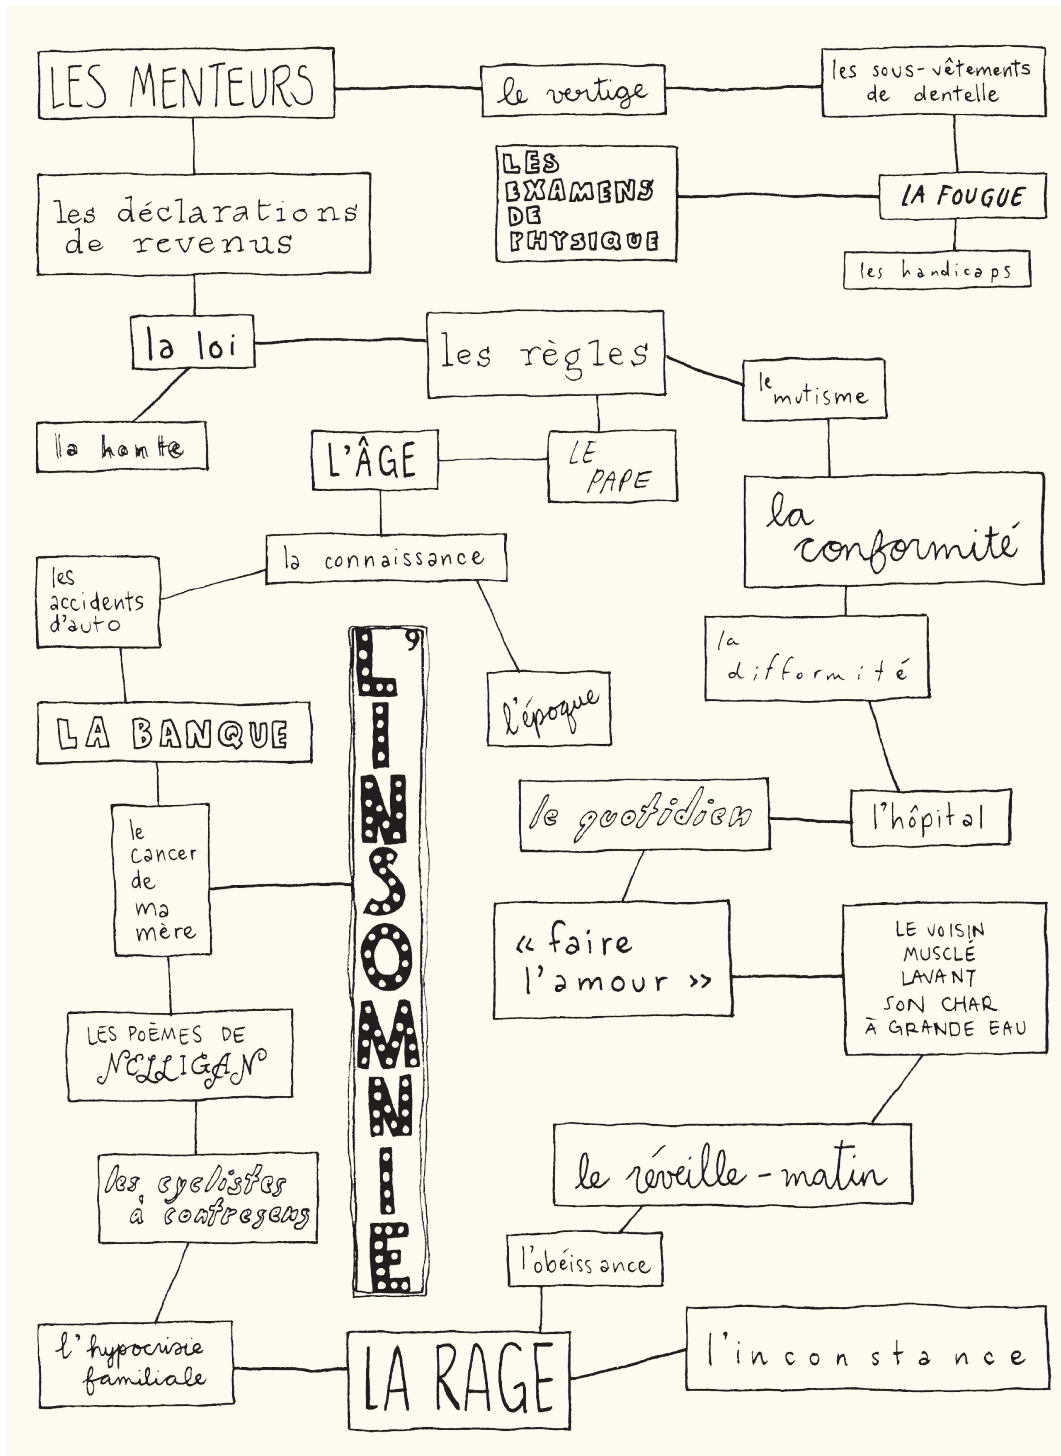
LES MENTEURS

le vertige

les sous-vêtements de dentelle

LES EXAMENS DE PHYSIQUE

LA FOUGUE

les handicaps

les déclarations de revenus

la loi

les règles

le mutisme

la honte

L'ÂGE

LE PAPE

la conformité

la connaissance

les accidents d'auto

L'INSOMNIE

9

la difformité

l'époque

LA BANQUE

le quotidien

l'hôpital

le cancer de ma mère

« faire l'amour »

LE VOISIN MUSCLÉ LAVANT SON CHAR À GRANDE EAU

LES POÈMES DE NELLIGAN

le réveille-matin

les cyclistes à contresens

l'obéissance

l'hypocrisie familiale

LA RAGE

l'inconstance